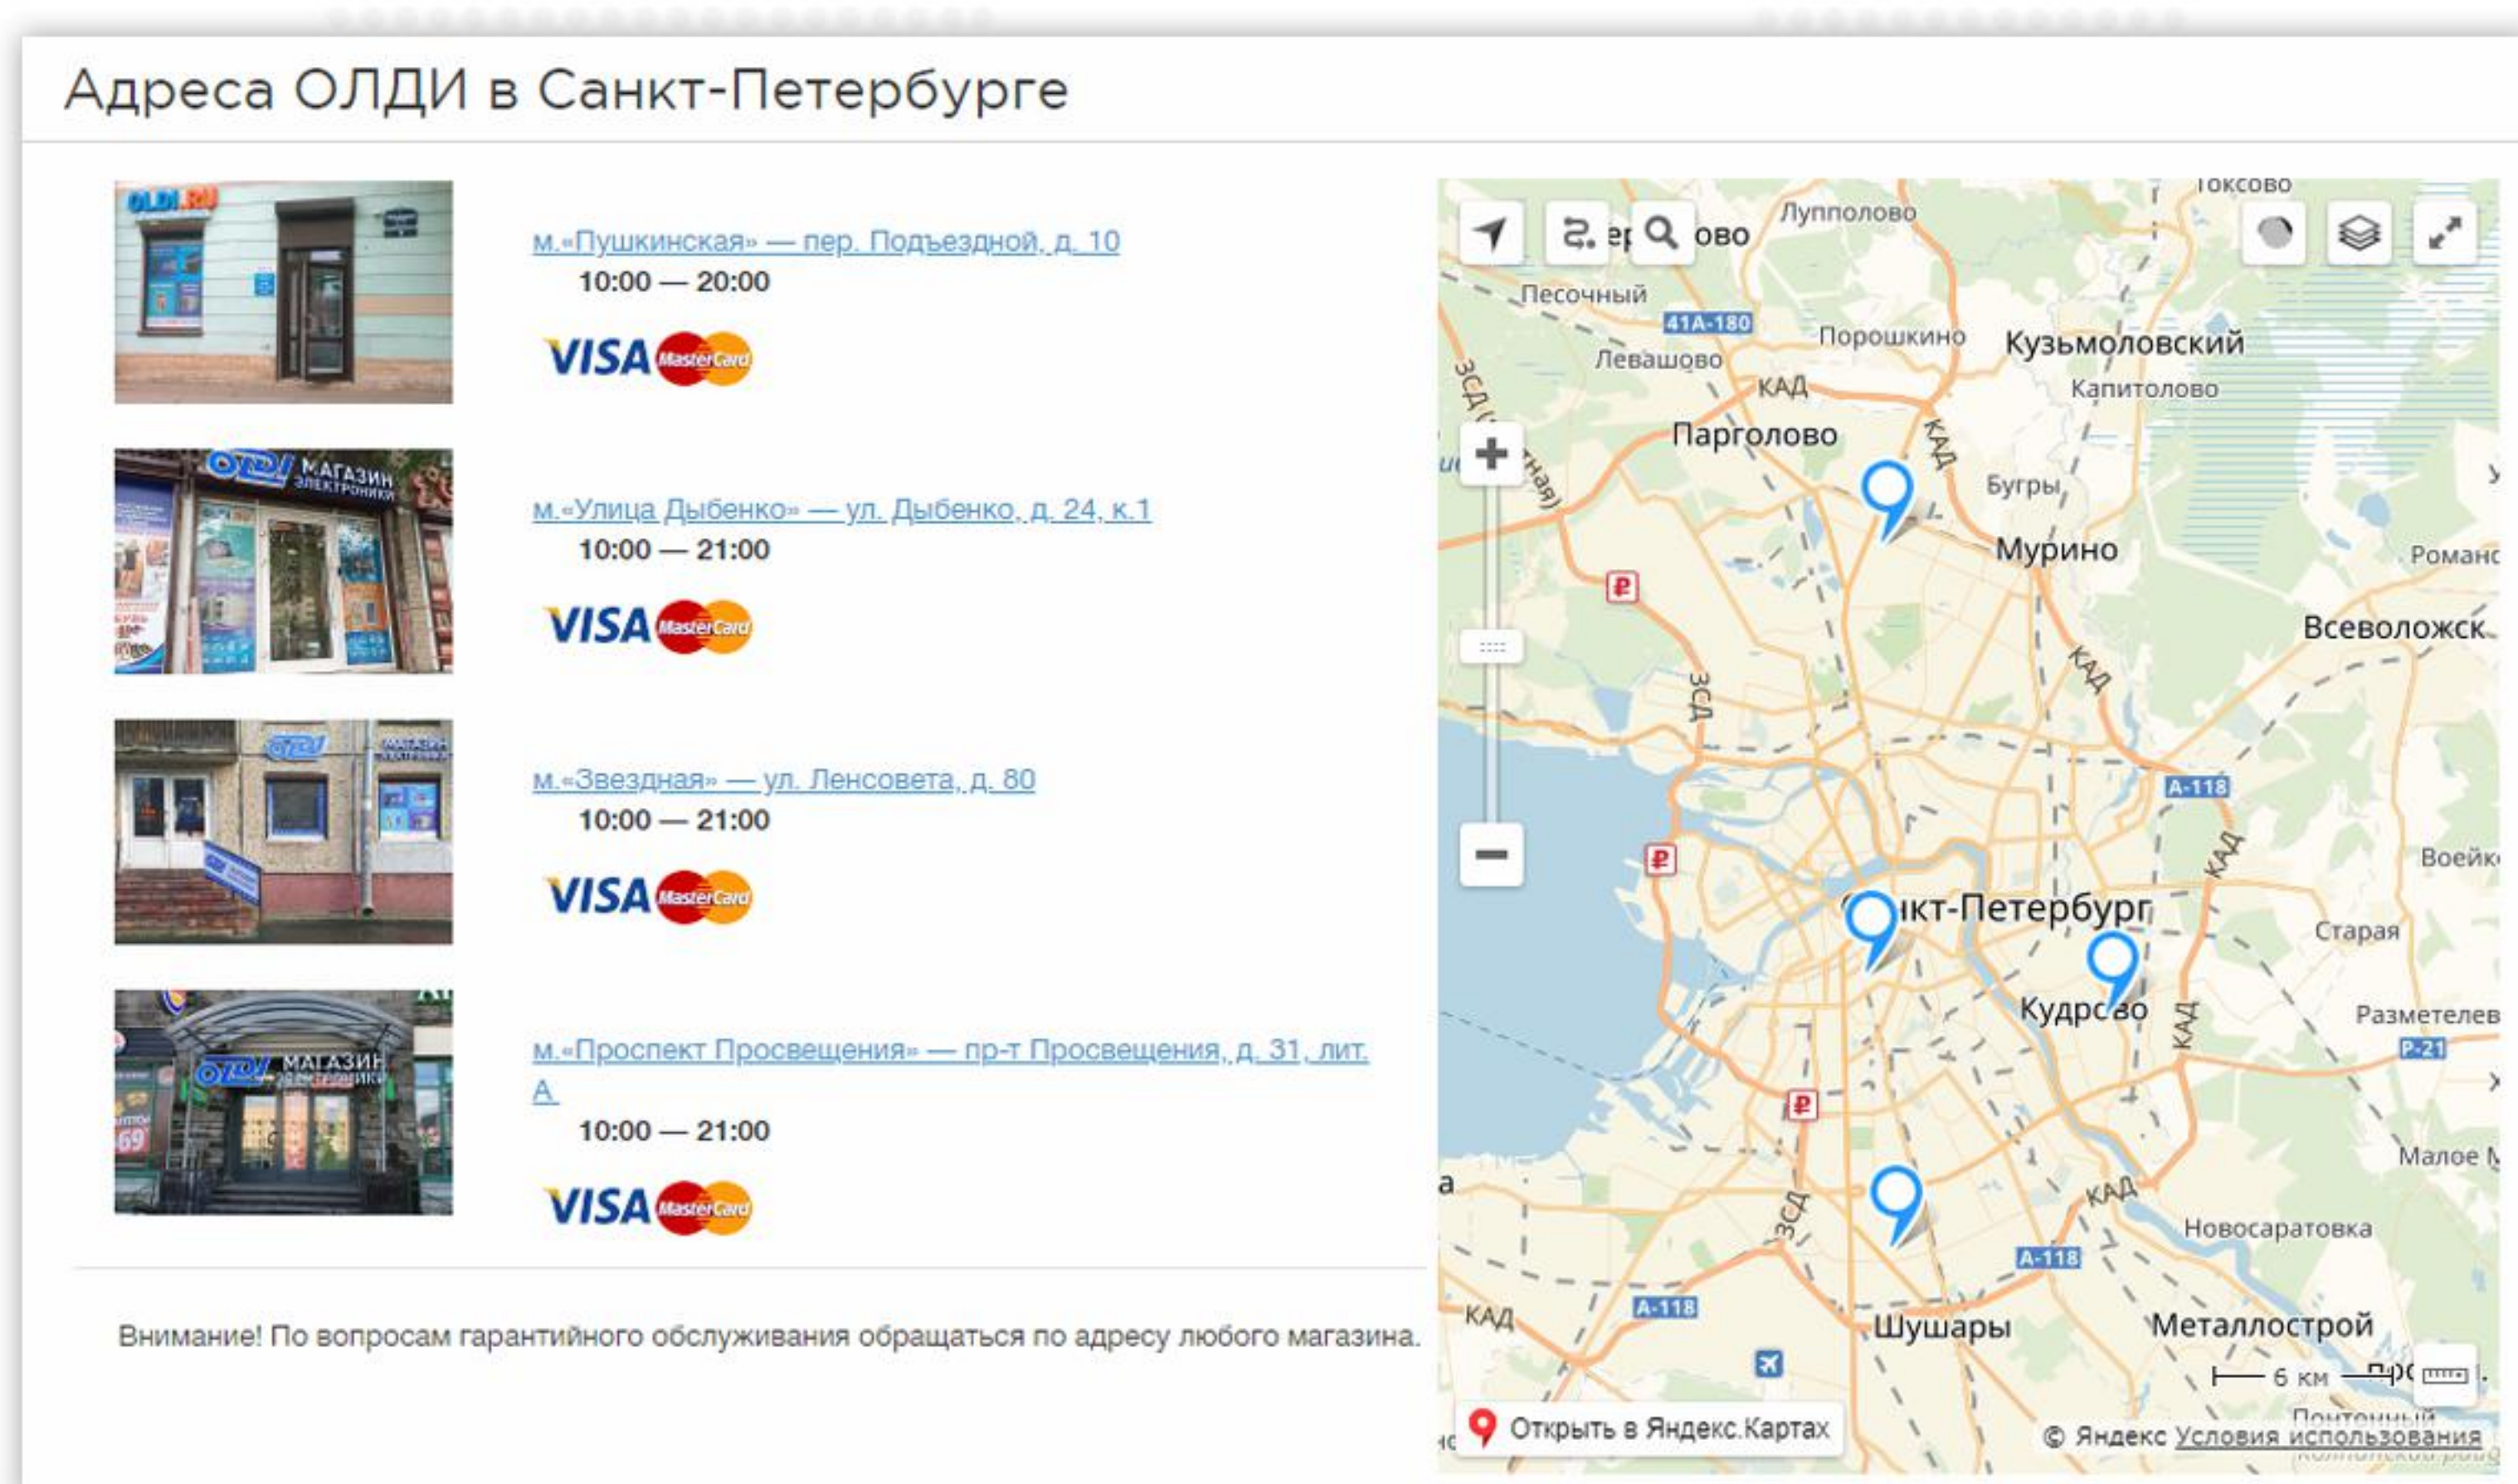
Адреса ОЛДИ в Санкт-Петербурге

м.«Пушкинская» — пер. Подъездной, д. 10
10:00 — 20:00
VISA MasterCard

м.«Улица Дыбенко» — ул. Дыбенко, д. 24, к.1
10:00 — 21:00
VISA MasterCard

м.«Звездная» — ул. Ленсовета, д. 80
10:00 — 21:00
VISA MasterCard

м.«Проспект Просвещения» — пр-т Просвещения, д. 31, лит. А
10:00 — 21:00
VISA MasterCard

Внимание! По вопросам гарантийного обслуживания обращаться по адресу любого магазина.

Токсово
Лупполово
Песочный
41А-180
Порошкино
Кузьмоловский
Левашово
КАД
Капитолово
Парголово
Бугры
Мурино
Романо
Всеволожск
ЗСД
А-118
Воейко
Санкт-Петербург
Старая
Кудрово
Разметелев
Р-21
Малое
Новосаратовка
А-118
Шушары
Металлострой
6 км
Открыть в Яндекс.Картах
© Яндекс Условия использования